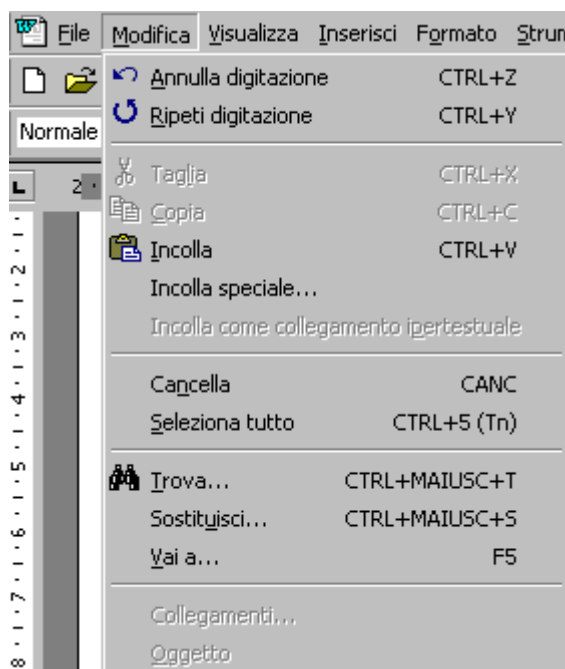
File Modifica Visualizza Inserisci Formato Strun

Normale

2

Annulla digitazione CTRL+Z
Ripeti digitazione CTRL+Y

Taglia CTRL+X
Copia CTRL+C
Incolla CTRL+V
Incolla speciale...
Incolla come collegamento ipertestuale

Cancella CANC
Seleziona tutto CTRL+5 (Tn)

Trova... CTRL+MAIUSC+T
Sostituisci... CTRL+MAIUSC+S
Vai a... F5

Collegamenti...
Oggetto

1 2 3 4 5 6 7 8